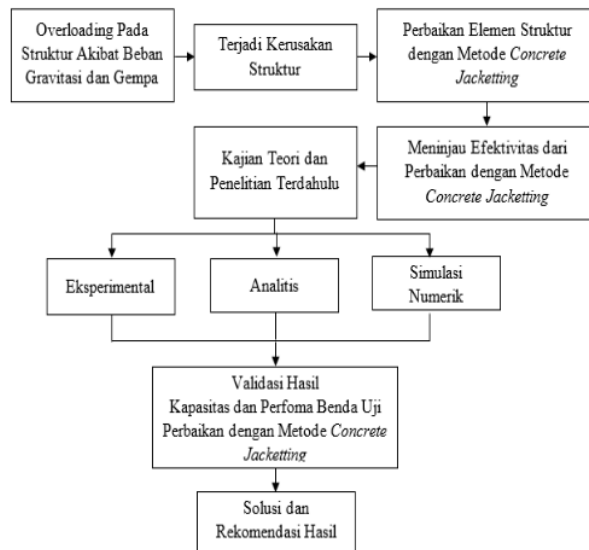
Overloading Pada Struktur Akibat Beban Gravitasi dan Gempa

Terjadi Kerusakan Struktur

Perbaikan Elemen Struktur dengan Metode Concrete Jacketting

Meninjau Efektivitas dari Perbaikan dengan Metode Concrete Jacketting

Kajian Teori dan Penelitian Terdahulu

Eksperimental

Analitis

Simulasi Numerik

Validasi Hasil
Kapasitas dan Perfoma Benda Uji Perbaikan dengan Metode Concrete Jacketting

Solusi dan Rekomendasi Hasil